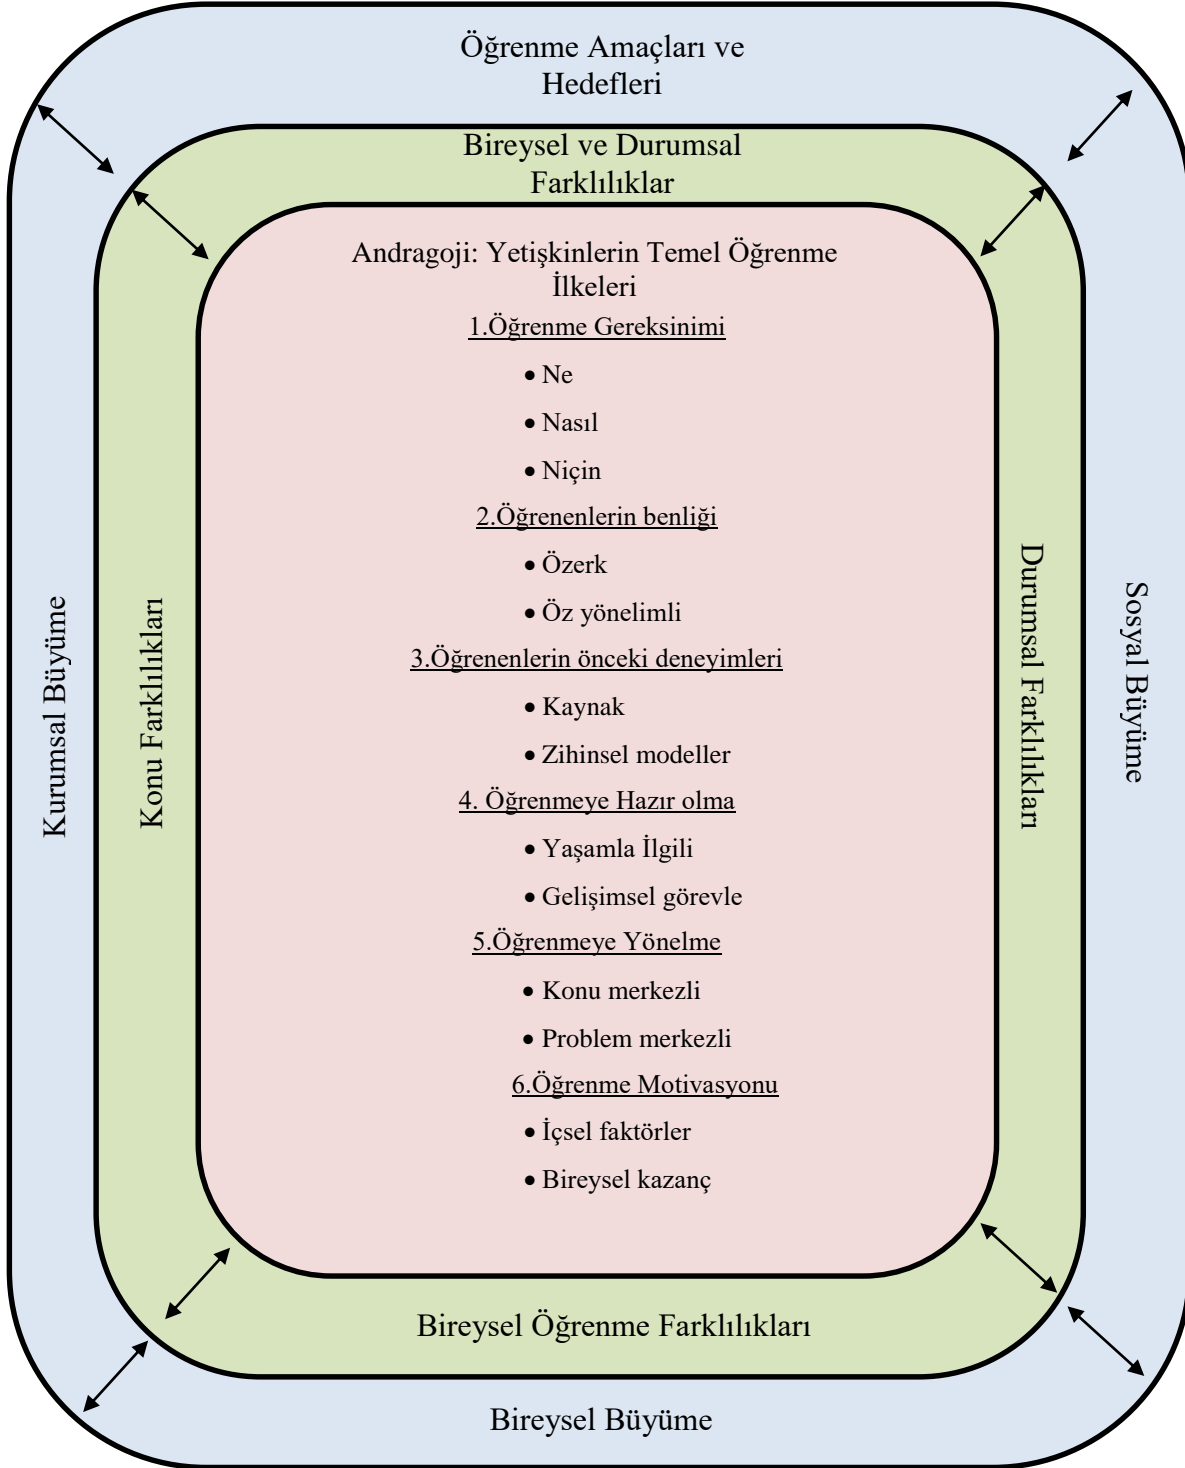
Öğrenme Amaçları ve Hedefleri

Bireysel ve Durumsal Farklılıklar

Andragoji: Yetişkinlerin Temel Öğrenme İlkeleri

1.Öğrenme Gereksinimi

- Ne
- Nasıl
- Niçin

2.Öğrenenlerin benliği

- Özerk
- Öz yönelimli

3.Öğrenenlerin önceki deneyimleri

- Kaynak
- Zihinsel modeller

4. Öğrenmeye Hazır olma

- Yaşamla İlgili
- Gelişimsel görevle

5.Öğrenmeye Yönelme

- Konu merkezli
- Problem merkezli

6.Öğrenme Motivasyonu

- İçsel faktörler
- Bireysel kazanç

Kurumsal Büyüme

Konu Farklılıkları

Durumsal Farklılıkları

Sosyal Büyüme

Bireysel Öğrenme Farklılıkları

Bireysel Büyüme